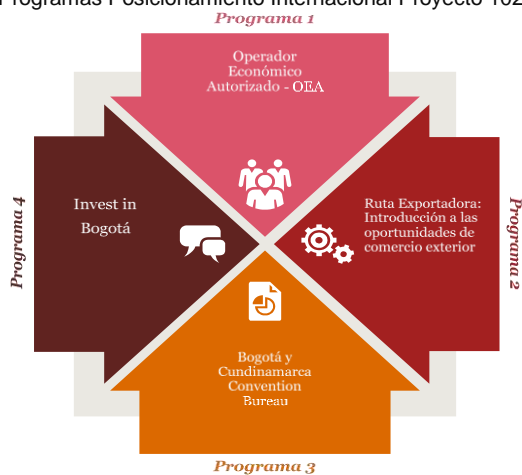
Programas Posicionamiento Internacional Proyecto 102

Programa 1

Operador Económico Autorizado - OEA

Programa 2

Ruta Exportadora: Introducción a las oportunidades de comercio exterior

Programa 4

Invest in Bogotá

Bogotá y Cundinamarca Convention Bureau

Programa 3